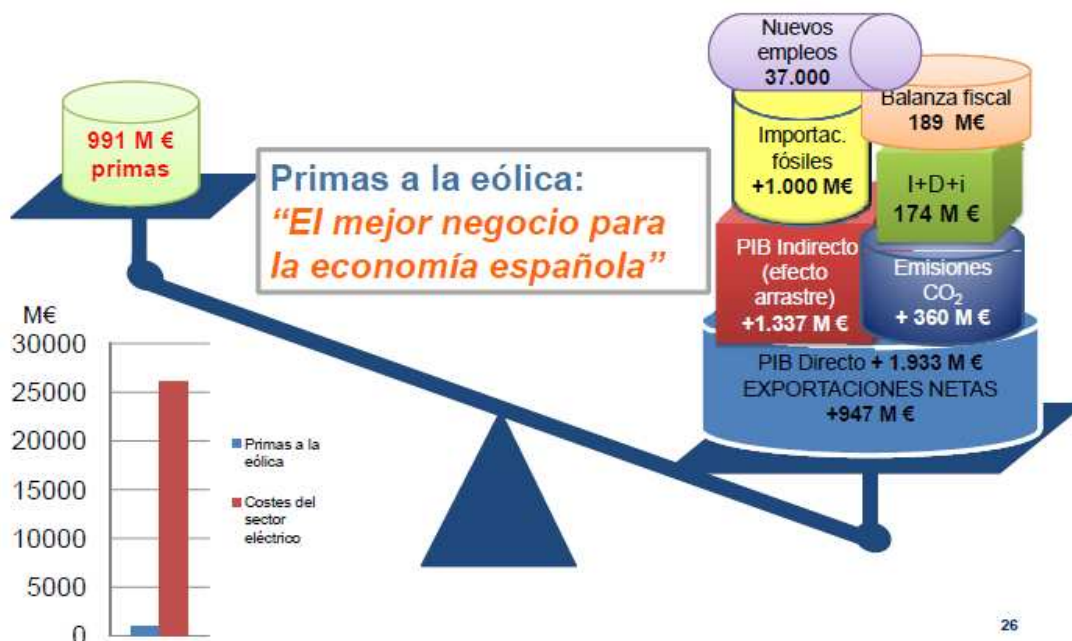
991 M €
primas

Primas a la eólica:
"El mejor negocio para la economía española"

Nuevos empleos
37.000

Balanza fiscal
189 M€

Importac. fósiles
+1.000 M€

I+D+i
174 M €

PIB Indirecto (efecto arrastre)
+1.337 M €

Emisiones $CO_2$
+ 360 M €

PIB Directo + 1.933 M €
EXPORTACIONES NETAS
+947 M €

M€
30000
25000
20000
15000
10000
5000
0

Primas a la eólica
Costes del sector eléctrico

26